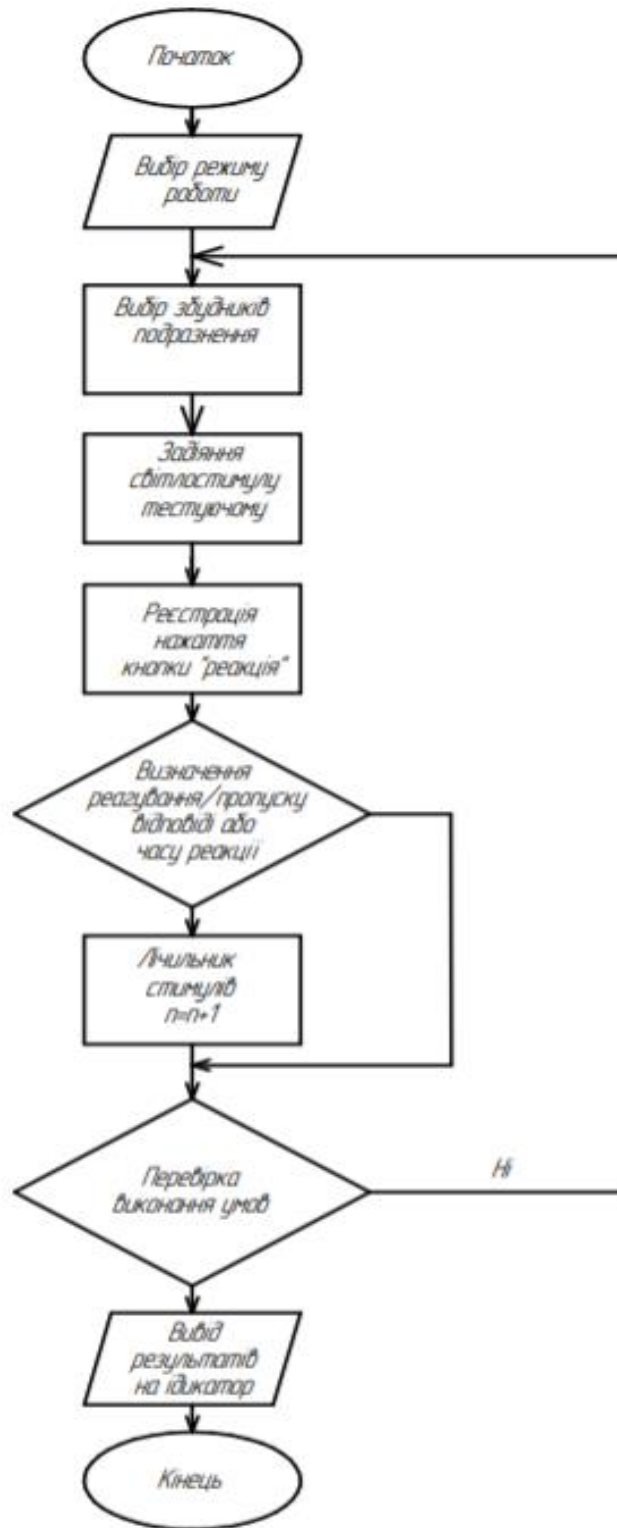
Початок

Вибір режиму роботи

Вибір збудників подразнення

Задіяння світлостимулу тестуючому

Реєстрація нажаття кнопки "реакція"

Визначення реагування/пропуску відповіді або часу реакції

Лічильник стимулів $n=n+1$

Перевірка виконання умов

Ні

Вивід результатів на ідикатор

Кінець